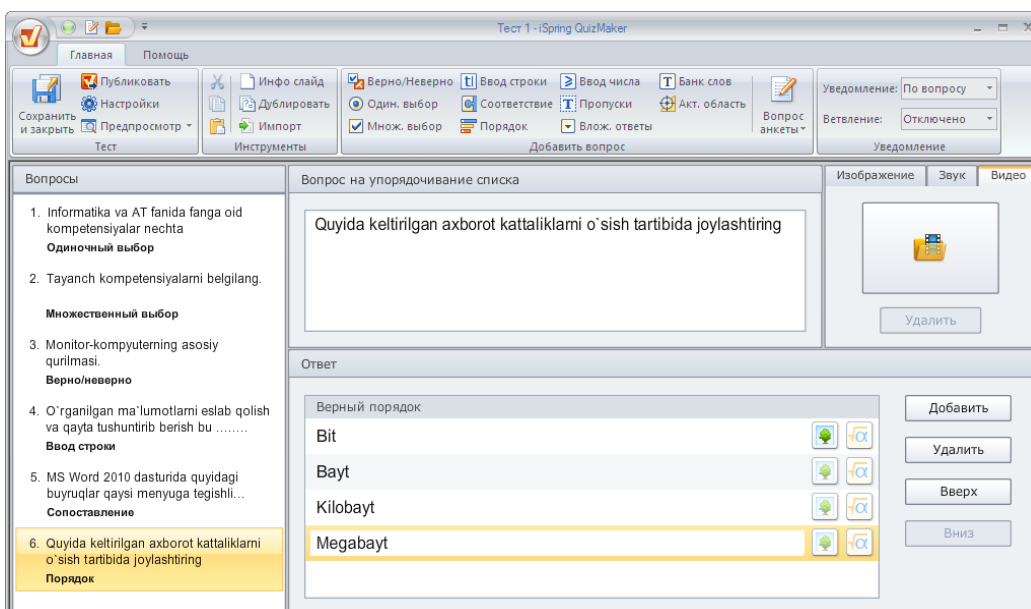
Тест 1 - iSpring QuizMaker

Главная Помощь

Сохранить и закрыть
Публиковать
Настройки
Предпросмотр
Тест

Инфо слайд
Дублировать
Импорт
Инструменты

Верно/Неверно
Один. выбор
Множ. выбор
Ввод строки
Соответствие
Порядок
Ввод числа
Пропуски
Влож. ответы
Банк слов
Акт. область
Вопрос анкеты
Добавить вопрос

Уведомление: По вопросу
Ветвление: Отключено
Уведомление

Вопросы

1. Informatika va AT fanida fanga oid kompetensiyalar nechta
Одиночный выбор

2. Tayanch kompetensiyalarni belgilang.
Множественный выбор

3. Monitor-kompyuterning asosiy qurilmasi.
Верно/неверно

4. O`rganilgan ma`lumotlarni eslab qolish va qayta tushuntirib berish bu ........
Ввод строки

5. MS Word 2010 dasturida quyidagi buyruqlar qaysi menyuga tegishli...
Сопоставление

6. Quyida keltirilgan axborot kattaliklarni o`sish tartibida joylashtiring
Порядок

Вопрос на упорядочивание списка

Quyida keltirilgan axborot kattaliklarni o`sish tartibida joylashtiring

Изображение Звук Видео

Удалить

Ответ

Верный порядок
Bit
Bayt
Kilobayt
Megabayt

Добавить
Удалить
Вверх
Вниз